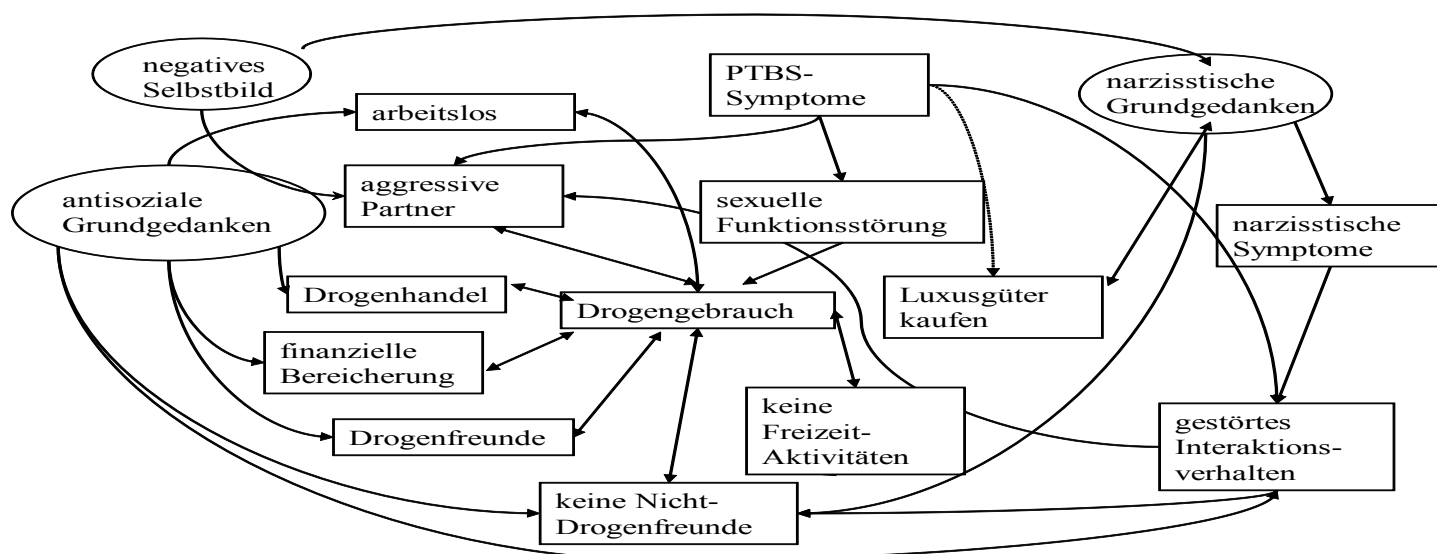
negatives Selbstbild

arbeitslos

PTBS-Symptome

narzisstische Grundgedanken

antisoziale Grundgedanken

aggressive Partner

sexuelle Funktionsstörung

narzisstische Symptome

Drogenhandel

Drogengebrauch

Luxusgüter kaufen

finanzielle Bereicherung

keine Freizeit-Aktivitäten

Drogenfreunde

gestörtes Interaktionsverhalten

keine Nicht-Drogenfreunde